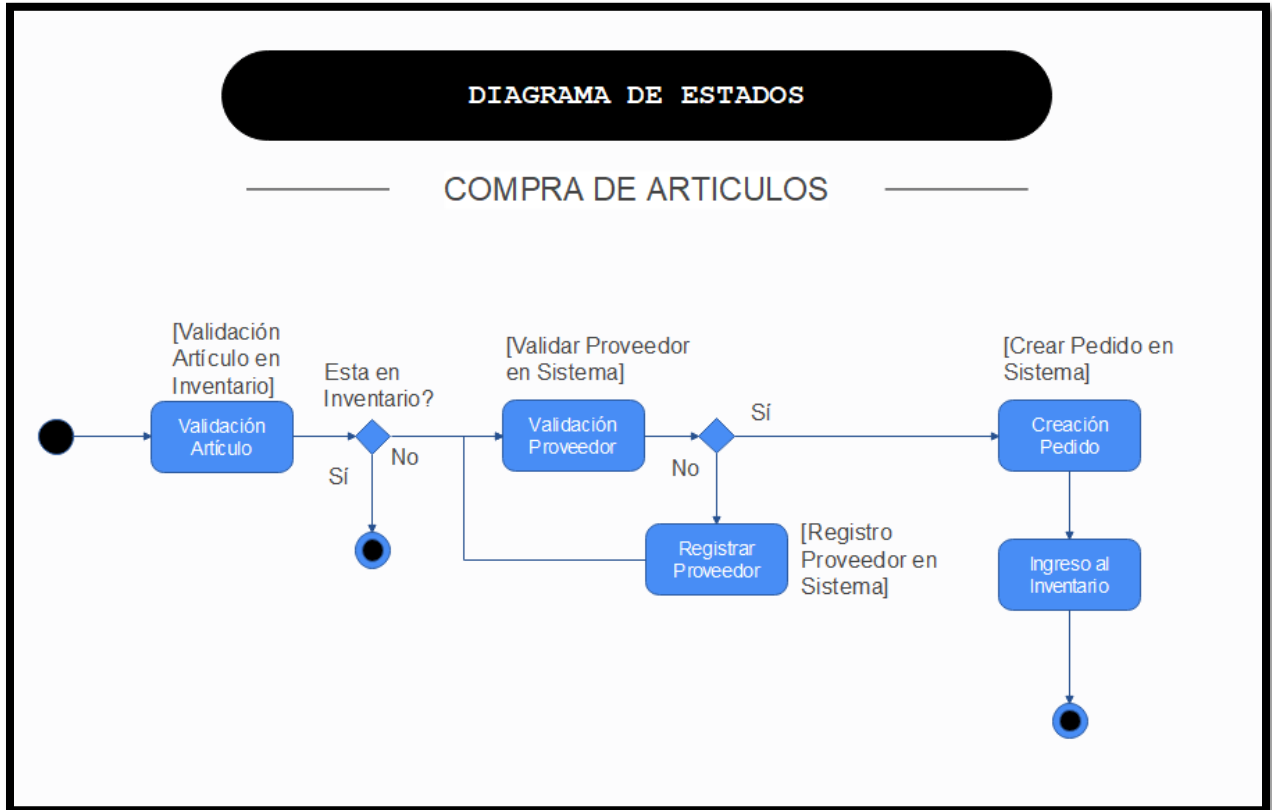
DIAGRAMA DE ESTADOS

COMPRA DE ARTICULOS

[Validación Artículo en Inventario]

Validación Artículo

Esta en Inventario?

No

Sí

[Validar Proveedor en Sistema]

Validación Proveedor

Sí

No

Registrar Proveedor

[Registro Proveedor en Sistema]

[Crear Pedido en Sistema]

Creación Pedido

Ingreso al Inventario